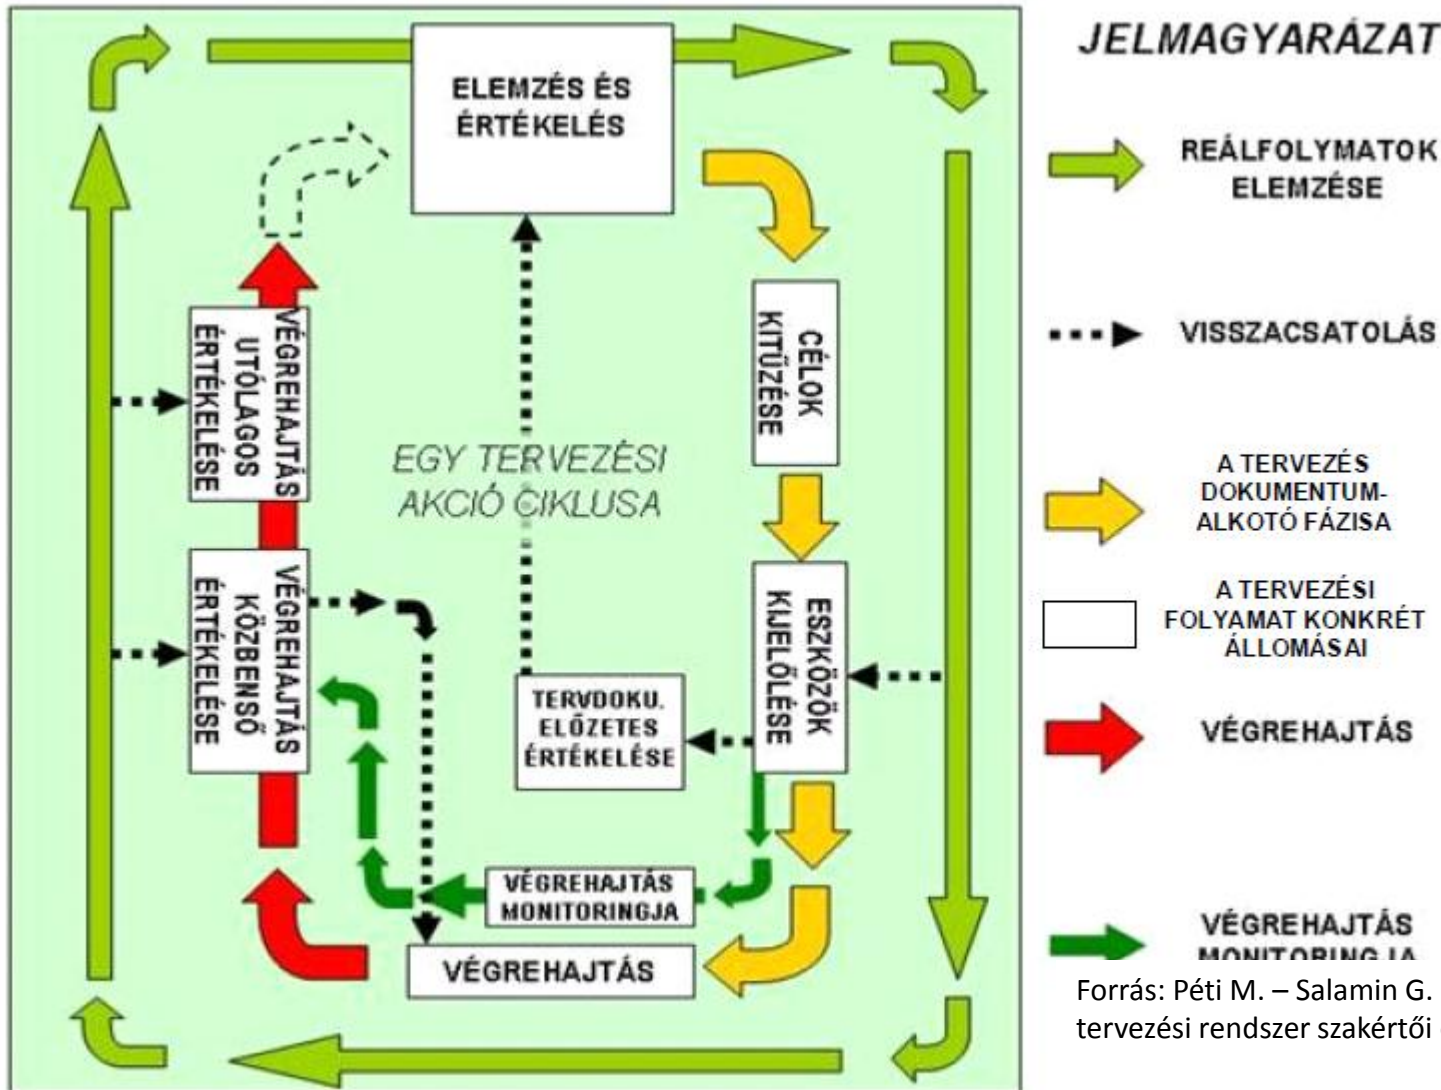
ELEMZÉS ÉS ÉRTÉKELÉS

CÉLOK KITŰZÉSE

ESZKÖZÖK KIJELÖLÉSE

TERVDOKU. ELŐZETES ÉRTÉKELÉSE

VÉGREHAJTÁS MONITORINGJA

VÉGREHAJTÁS

VÉGREHAJTÁS KÖZBENSŐ ÉRTÉKELÉSE

VÉGREHAJTÁS UTÓLAGOS ÉRTÉKELÉSE

EGY TERVEZÉSI AKCIÓ CIKLUSA

JELMAGYARÁZAT

REÁLFOLYMATOK ELEMZÉSE

VISSZACSATOLÁS

A TERVEZÉS DOKUMENTUM-ALKOTÓ FÁZISA

A TERVEZÉSI FOLYAMAT KONKRÉT ÁLLOMÁSAI

VÉGREHAJTÁS

VÉGREHAJTÁS MONITORINGJA

Forrás: Péti M. – Salamin G. tervezési rendszer szakértői